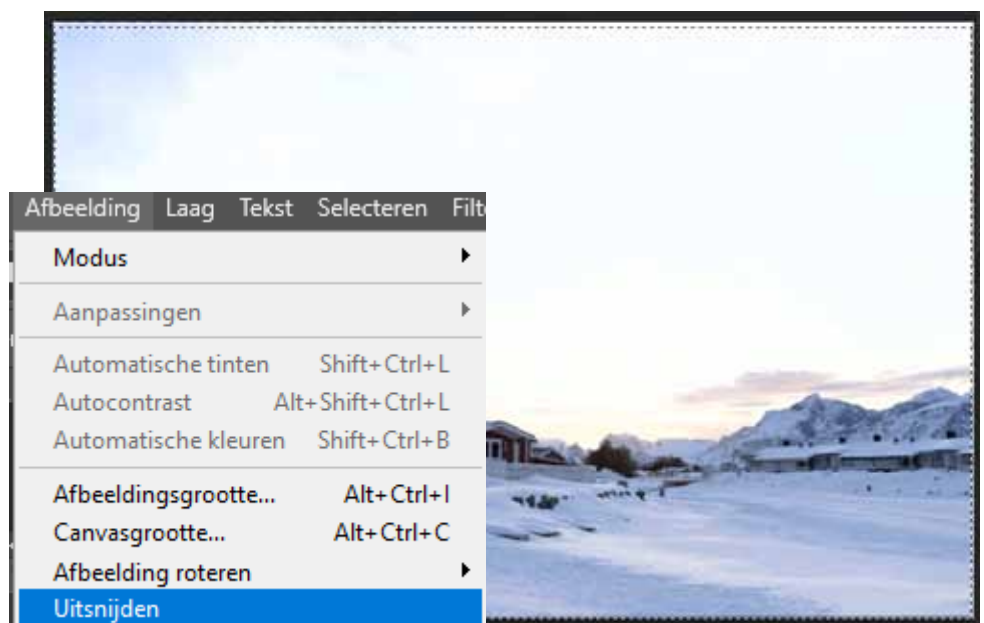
Afbeelding Laag Tekst Selecteren Filt

Modus

Aanpassingen

Automatische tinten Shift+Ctrl+L
Autocontrast Alt+Shift+Ctrl+L
Automatische kleuren Shift+Ctrl+B

Afbeeldingsgrootte... Alt+Ctrl+I
Canvasgrootte... Alt+Ctrl+C
Afbeelding roteren
Uitsnijden